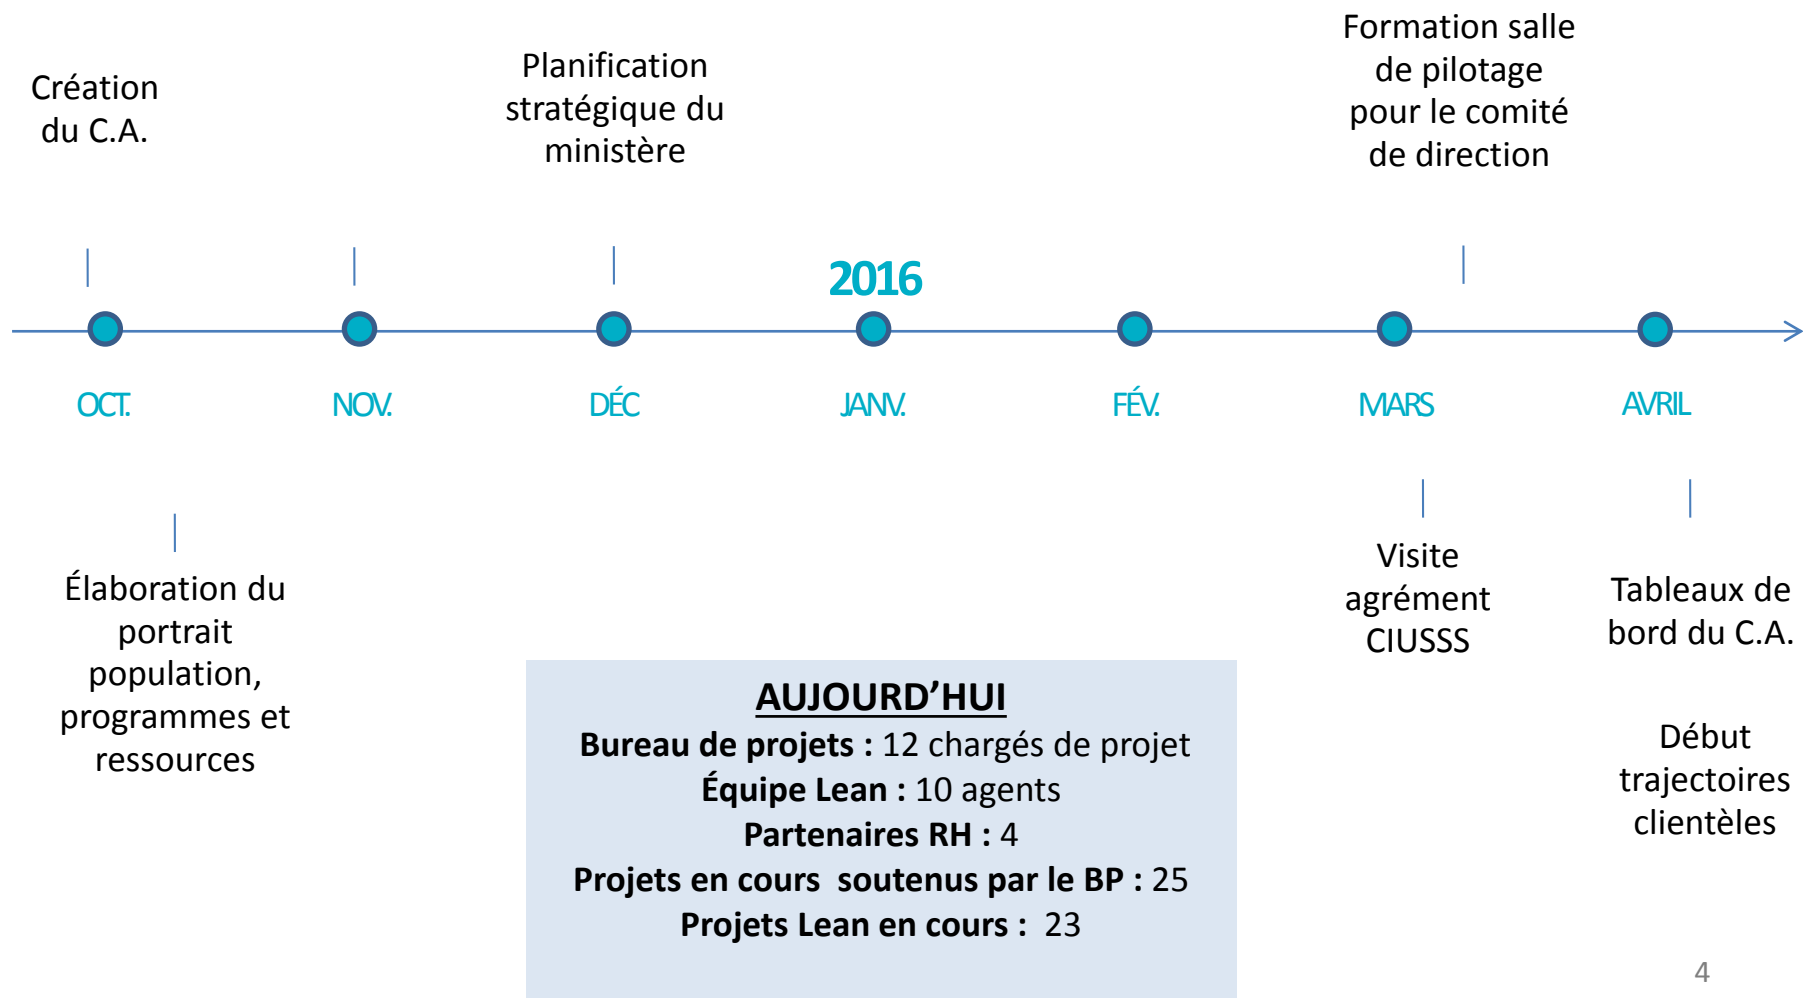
Création du C.A.

Planification stratégique du ministère

Formation salle de pilotage pour le comité de direction

2016

OCT.

NOV.

DÉC

JANV.

FÉV.

MARS

AVRIL

Élaboration du portrait population, programmes et ressources

Visite agrément CIUSSS

Tableaux de bord du C.A.

Début trajectoires clientèles

AUJOURD'HUI
**Bureau de projets :** 12 chargés de projet
**Équipe Lean :** 10 agents
**Partenaires RH :** 4
**Projets en cours soutenus par le BP :** 25
**Projets Lean en cours :** 23

4